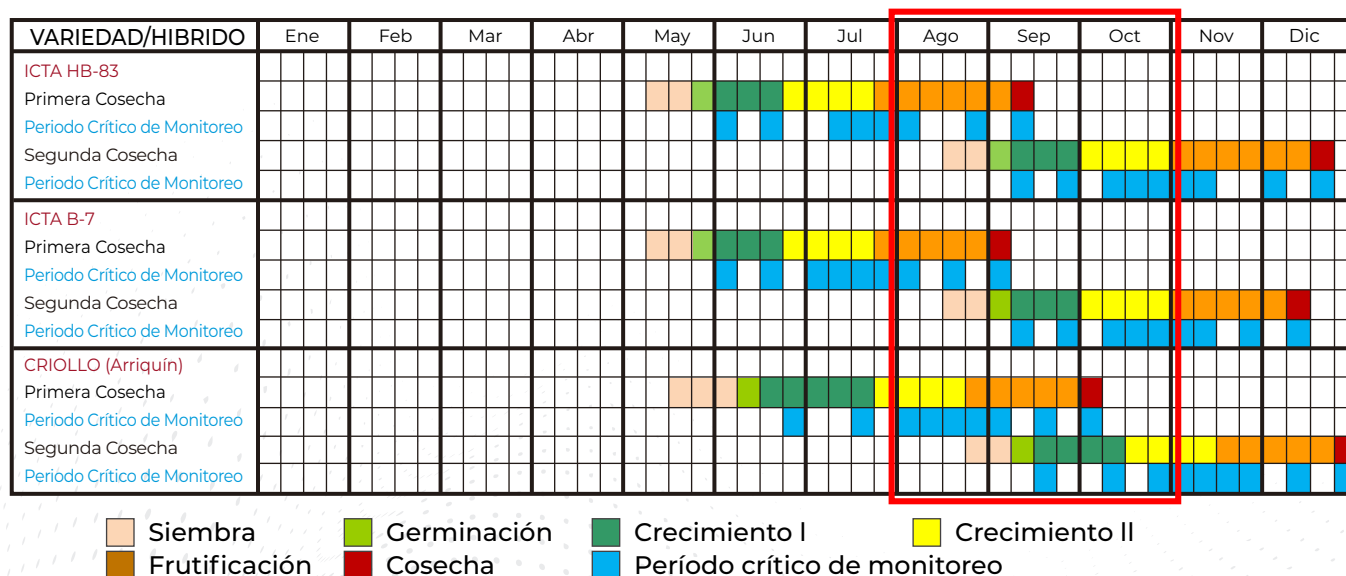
| VARIEDAD/HIBRIDO | Ene | Feb | Mar | Abr | May | Jun | Jul | Ago | Sep | Oct | Nov | Dic |
|---|---|---|---|---|---|---|---|---|---|---|---|---|
| ICTA HB-83 | | | | | | | | | | | | |
| Primera Cosecha | | | | | | | | | | | | |
| Periodo Crítico de Monitoreo | | | | | | | | | | | | |
| Segunda Cosecha | | | | | | | | | | | | |
| Periodo Crítico de Monitoreo | | | | | | | | | | | | |
| ICTA B-7 | | | | | | | | | | | | |
| Primera Cosecha | | | | | | | | | | | | |
| Periodo Crítico de Monitoreo | | | | | | | | | | | | |
| Segunda Cosecha | | | | | | | | | | | | |
| Periodo Crítico de Monitoreo | | | | | | | | | | | | |
| CRIOLLO (Arriquín) | | | | | | | | | | | | |
| Primera Cosecha | | | | | | | | | | | | |
| Periodo Crítico de Monitoreo | | | | | | | | | | | | |
| Segunda Cosecha | | | | | | | | | | | | |
| Periodo Crítico de Monitoreo | | | | | | | | | | | | |

Siembra
Germinación
Crecimiento I
Crecimiento II
Frutificación
Cosecha
Período crítico de monitoreo